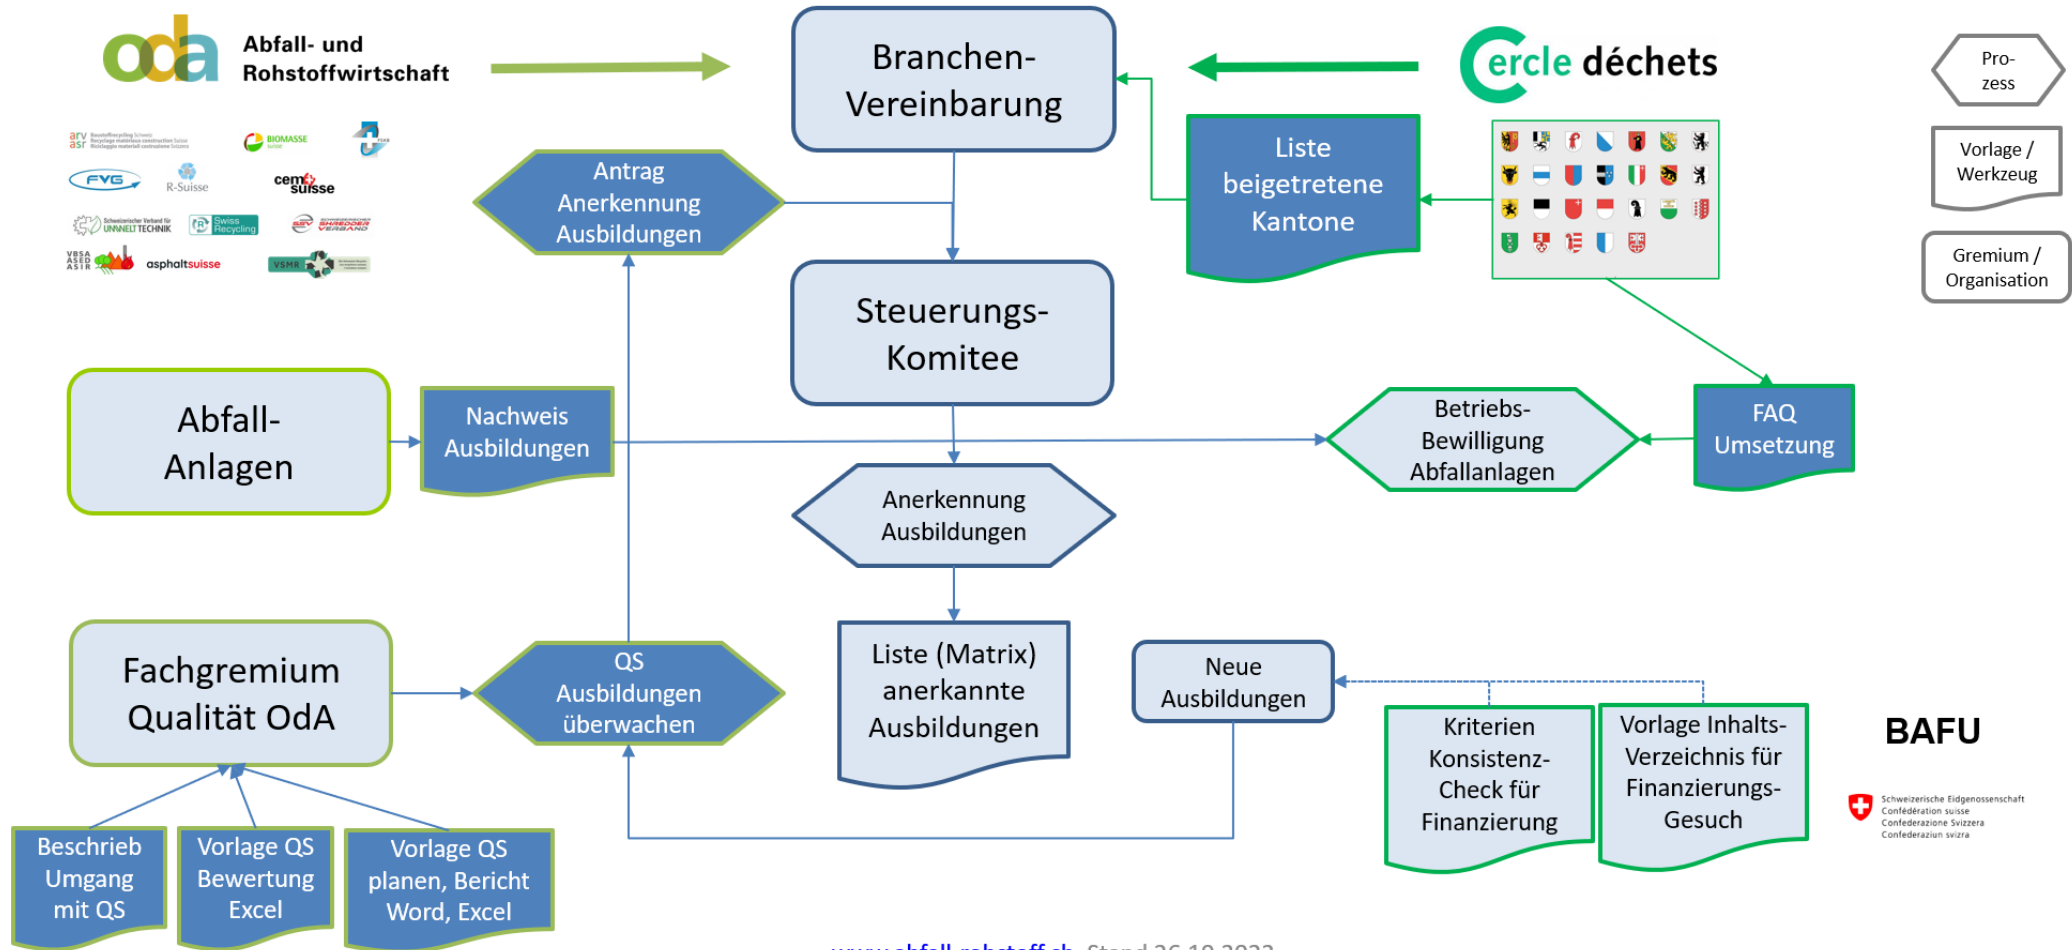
oda Abfall- und Rohstoffwirtschaft

arv asr

BIOMASSE

FVG

R-Suisse

cemsuisse

UMWELT TECHNIK

Swiss Recycling

SHREDDER VERBAND

VBSA ASED ASIR

asphaltsuisse

VSMR

Branchen-Vereinbarung

cercle déchets

Pro-zess

Vorlage / Werkzeug

Gremium / Organisation

Liste beigetretene Kantone

Antrag Anerkennung Ausbildungen

Steuerungs-Komitee

Abfall-Anlagen

Nachweis Ausbildungen

Betriebs-Bewilligung Abfallanlagen

FAQ Umsetzung

Anerkennung Ausbildungen

Fachgremium Qualität OdA

QS Ausbildungen überwachen

Liste (Matrix) anerkannte Ausbildungen

Neue Ausbildungen

Kriterien Konsistenz-Check für Finanzierung

Vorlage Inhalts-Verzeichnis für Finanzierungs-Gesuch

BAFU

Schweizerische Eidgenossenschaft
Confédération suisse
Confederazione Svizzera
Confederaziun svizra

Beschrieb Umgang mit QS

Vorlage QS Bewertung Excel

Vorlage QS planen, Bericht Word, Excel

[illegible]